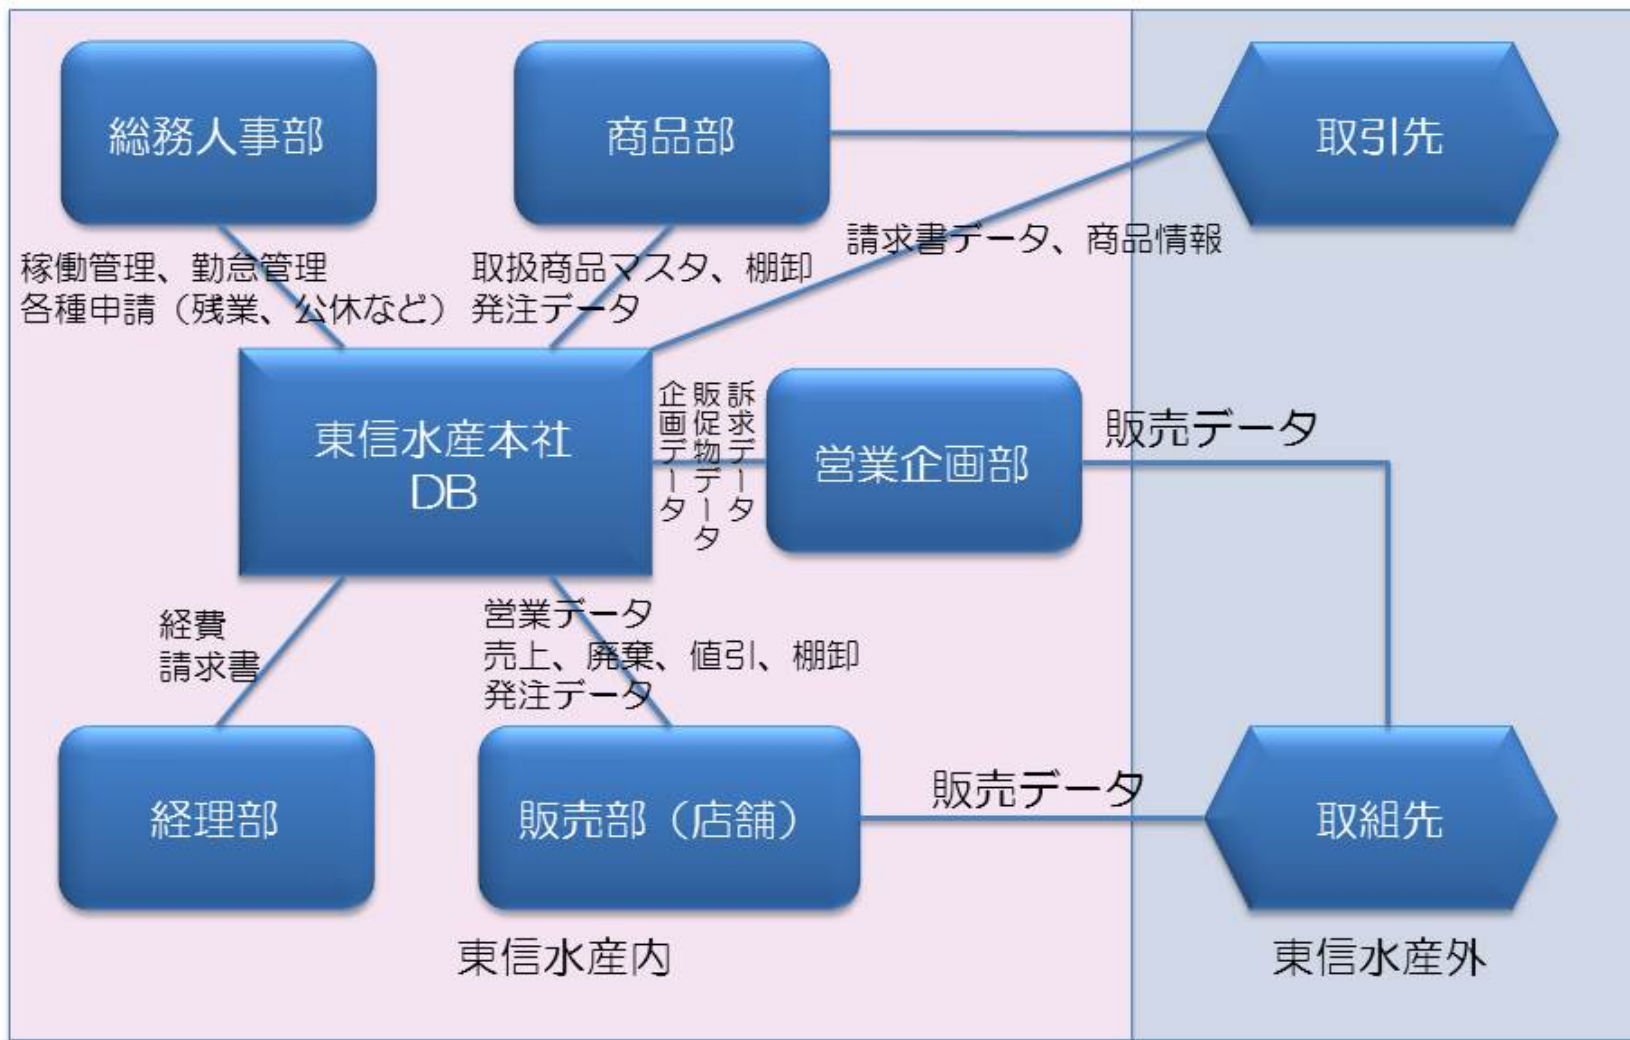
総務人事部

商品部

取引先

稼働管理、勤怠管理
各種申請（残業、公休など）

取扱商品マスタ、棚卸
発注データ

請求書データ、商品情報

東信水産本社
DB

訴求データ
販促物データ
企画データ

営業企画部

販売データ

経費
請求書

営業データ
売上、廃棄、値引、棚卸
発注データ

経理部

販売部（店舗）

販売データ

取組先

東信水産内

東信水産外